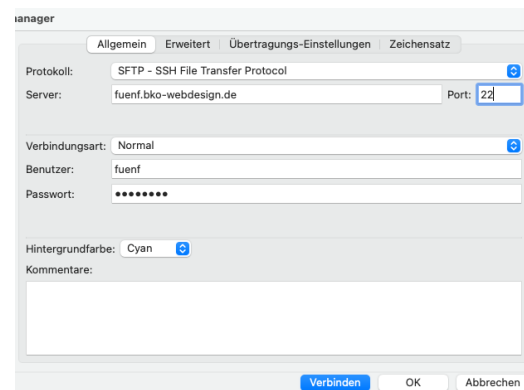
ıanager

Allgemein | Erweitert | Übertragungs-Einstellungen | Zeichensatz

Protokoll: SFTP - SSH File Transfer Protocol
Server: fuenf.bko-webdesign.de Port: 22

Verbindungsart: Normal
Benutzer: fuenf
Passwort: ••••••••

Hintergrundfarbe: Cyan
Kommentare:

Verbinden OK Abbrechen